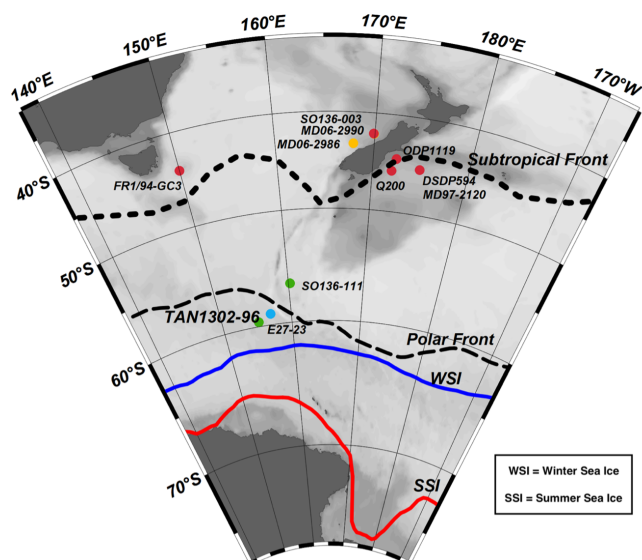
140°E
150°E
160°E
170°E
180°E
170°W
SO136-003
MD06-2990
MD06-2986
ODP1119
Subtropical Front
FR1/94-GC3
Q200
DSDP594
MD97-2120
40°S
50°S
SO136-111
TAN1302-96
E27-23
Polar Front
60°S
WSI
70°S
SSI
WSI = Winter Sea Ice
SSI = Summer Sea Ice